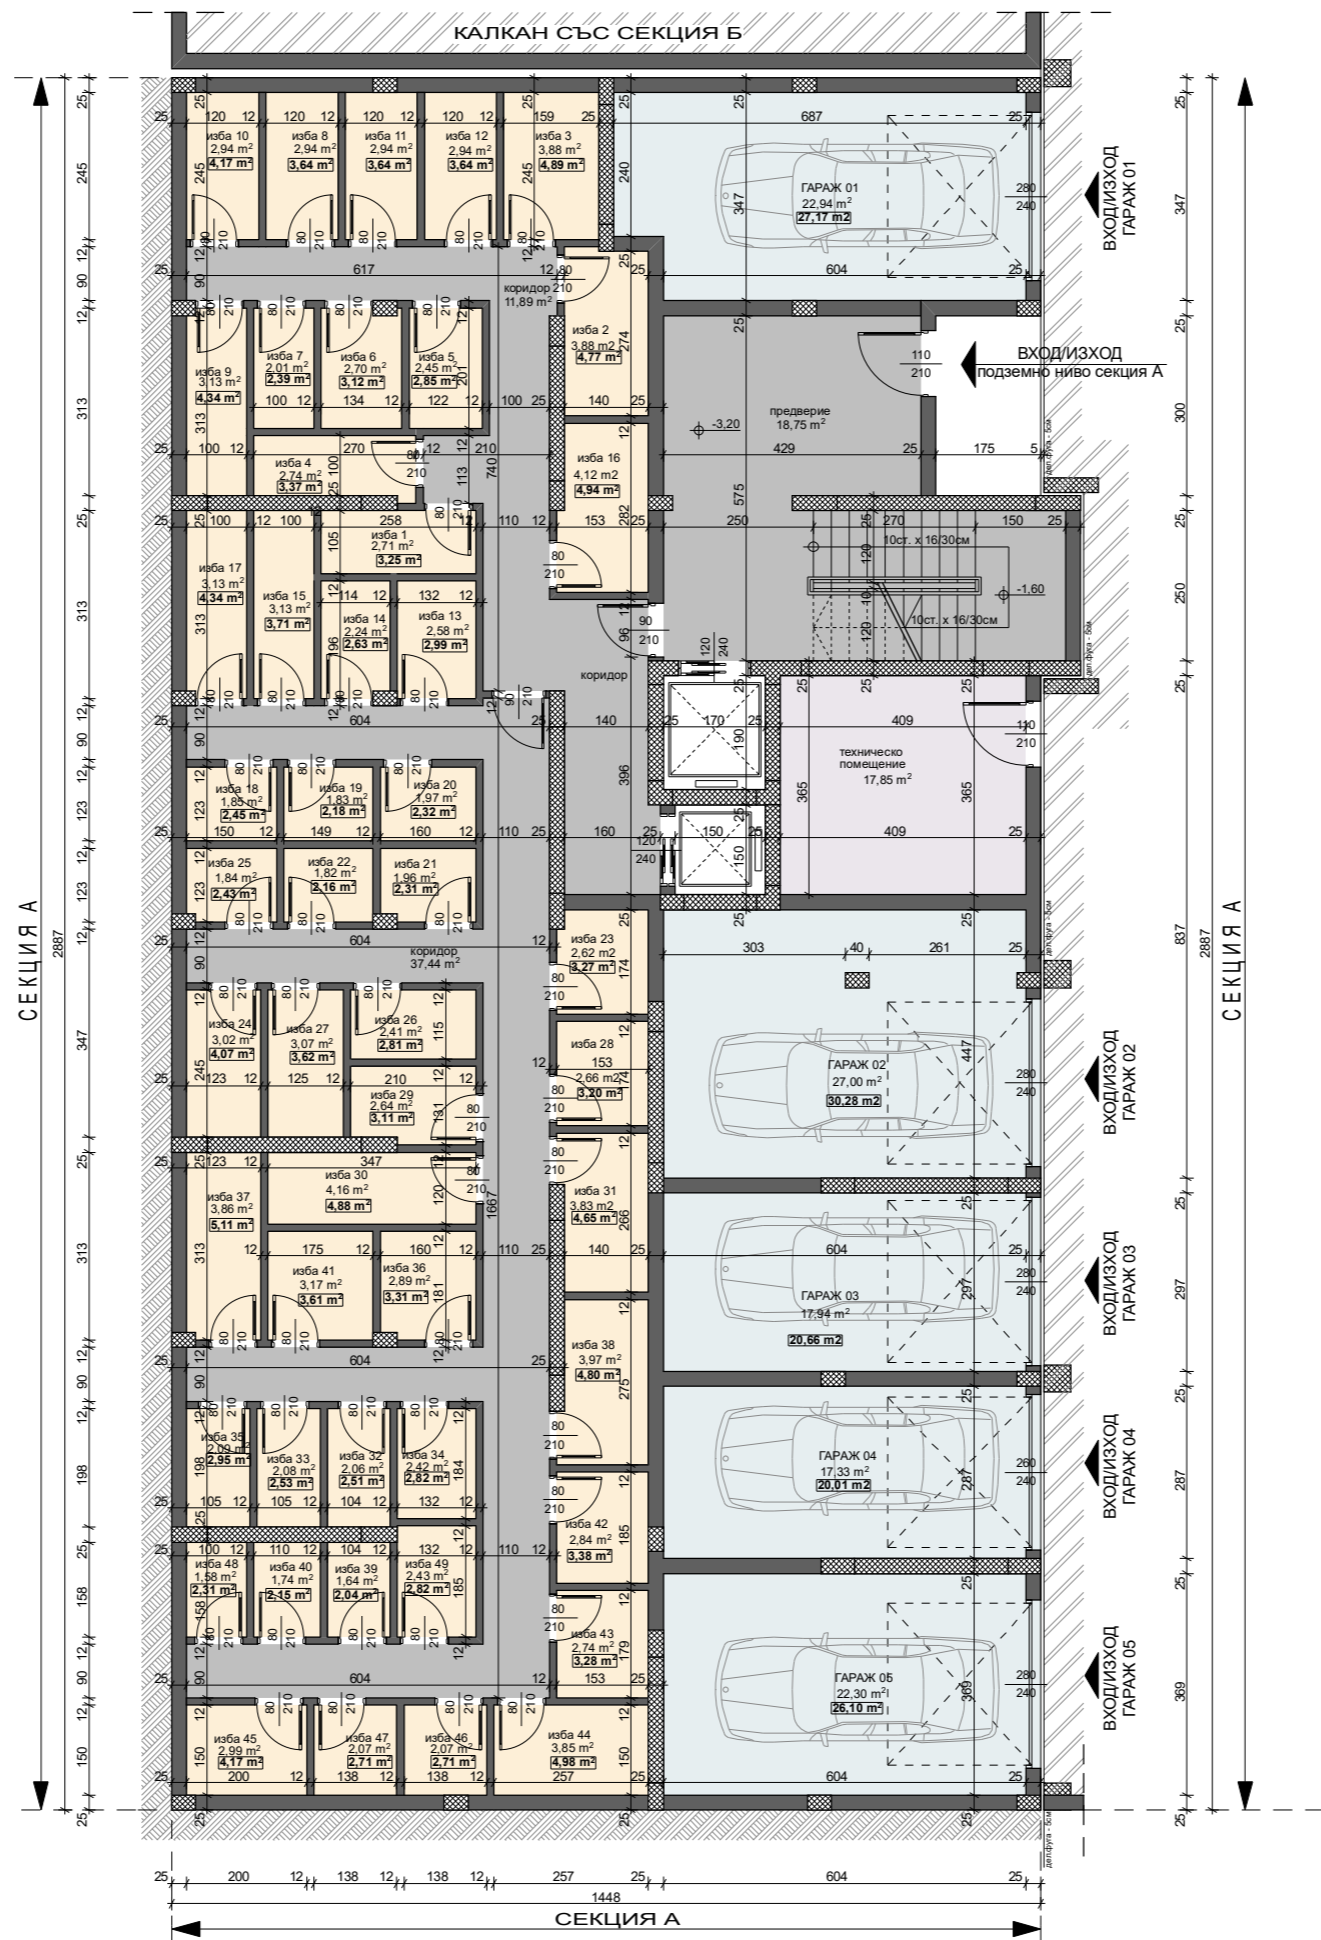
КАЛКАН СЪС СЕКЦИЯ Б

СЕКЦИЯ А

СЕКЦИЯ А

СЕКЦИЯ А

изба 10
2,94 m$^2$
4,17 m$^2$

изба 8
2,94 m$^2$
3,64 m$^2$

изба 11
2,94 m$^2$
3,64 m$^2$

изба 12
2,94 m$^2$
3,64 m$^2$

изба 3
3,88 m$^2$
4,89 m$^2$

ГАРАЖ 01
22,94 m$^2$
27,17 m2

ВХОД/ИЗХОД ГАРАЖ 01

коридор
11,89 m$^2$

изба 2
3,88 m$^2$
4,77 m$^2$

ВХОД/ИЗХОД
подземно ниво секция А

изба 9
3,13 m$^2$
4,34 m$^2$

изба 7
2,01 m$^2$
2,39 m$^2$

изба 6
2,70 m$^2$
3,12 m$^2$

изба 5
2,45 m$^2$
2,85 m$^2$

предверие
18,75 m$^2$

-3,20

изба 4
2,74 m$^2$
3,37 m$^2$

изба 16
4,12 m2
4,94 m$^2$

изба 1
2,71 m$^2$
3,25 m$^2$

10ст. х 16/30см

-1,60

10ст. х 16/30см

изба 17
3,13 m$^2$
4,34 m$^2$

изба 15
3,13 m$^2$
3,71 m$^2$

изба 14
2,24 m$^2$
2,63 m$^2$

изба 13
2,58 m$^2$
2,99 m$^2$

коридор

техническо помещение
17,85 m$^2$

изба 18
1,85 m$^2$
2,45 m$^2$

изба 19
1,83 m$^2$
2,18 m$^2$

изба 20
1,97 m$^2$
2,32 m$^2$

изба 25
1,84 m$^2$
2,43 m$^2$

изба 22
1,82 m$^2$
2,16 m$^2$

изба 21
1,96 m$^2$
2,31 m$^2$

коридор
37,44 m$^2$

изба 23
2,62 m2
3,27 m$^2$

изба 24
3,02 m$^2$
4,07 m$^2$

изба 27
3,07 m$^2$
3,62 m$^2$

изба 26
2,41 m$^2$
2,81 m$^2$

изба 28
2,66 m$^2$
3,20 m$^2$

ГАРАЖ 02
27,00 m$^2$
30,28 m2

ВХОД/ИЗХОД ГАРАЖ 02

изба 29
2,64 m$^2$
3,11 m$^2$

изба 30
4,16 m$^2$
4,88 m$^2$

изба 37
3,86 m$^2$
5,11 m$^2$

изба 31
3,83 m2
4,65 m$^2$

изба 41
3,17 m$^2$
3,61 m$^2$

изба 36
2,89 m$^2$
3,31 m$^2$

ГАРАЖ 03
17,94 m$^2$
20,66 m2

ВХОД/ИЗХОД ГАРАЖ 03

изба 38
3,97 m$^2$
4,80 m$^2$

изба 35
2,09 m$^2$
2,95 m$^2$

изба 33
2,08 m$^2$
2,53 m$^2$

изба 32
2,06 m$^2$
2,51 m$^2$

изба 34
2,42 m$^2$
2,82 m$^2$

ГАРАЖ 04
17,33 m$^2$
20,01 m2

ВХОД/ИЗХОД ГАРАЖ 04

изба 42
2,84 m$^2$
3,38 m$^2$

изба 48
1,58 m$^2$
2,31 m$^2$

изба 40
1,74 m$^2$
2,15 m$^2$

изба 39
1,64 m$^2$
2,04 m$^2$

изба 49
2,43 m$^2$
2,82 m$^2$

изба 43
2,74 m$^2$
3,28 m$^2$

ГАРАЖ 05
22,30 m$^2$
26,10 m$^2$

ВХОД/ИЗХОД ГАРАЖ 05

изба 45
2,99 m$^2$
4,17 m$^2$

изба 47
2,07 m$^2$
2,71 m$^2$

изба 46
2,07 m$^2$
2,71 m$^2$

изба 44
3,85 m$^2$
4,98 m$^2$

2887
2887
25 200 12 138 12 138 12 257 25 604 25
1448